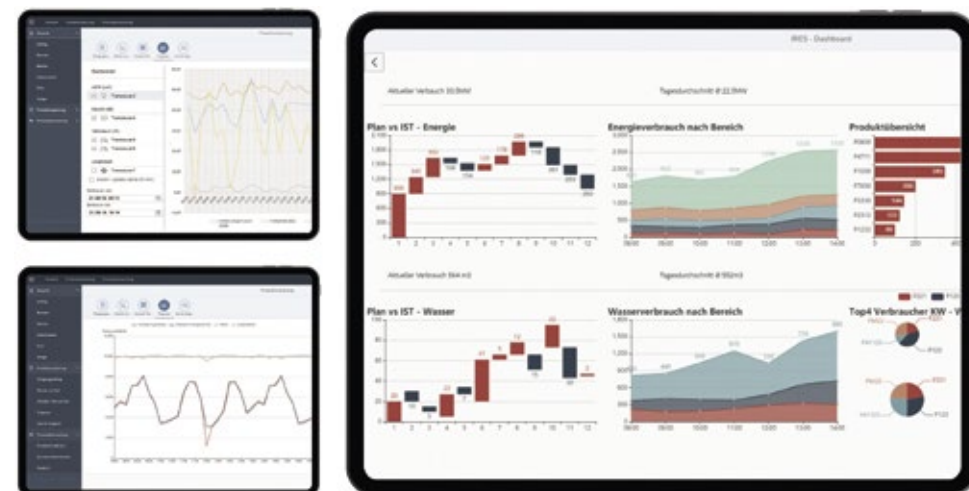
IRES - Dashboard

Aktueller Verbrauch 33,0kW

Tagesdurchschnitt Ø 22,3kW

Plan vs IST - Energie

Energieverbrauch nach Bereich

Produktübersicht

1 2 3 4 5 6 7 8 9 10 11 12

Aktueller Verbrauch 564 m3

Tagesdurchschnitt Ø 552m3

Plan vs IST - Wasser

Wasserverbrauch nach Bereich

Top4 Verbraucher KW - V

1 2 3 4 5 6 7 8 9 10 11 12